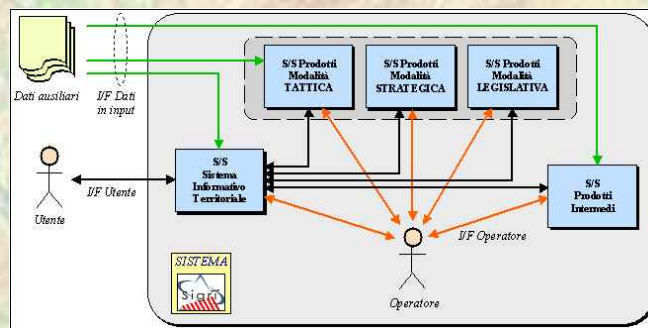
Dati ausiliari

I/F Dati in input

S/S Prodotti Modalità TATTICA

S/S Prodotti Modalità STRATEGICA

S/S Prodotti Modalità LEGISLATIVA

I/F Utente

Utente

S/S Sistema Informativo Territoriale

S/S Prodotti Intermedi

I/F Operatore

SISTEMA

Sigri

Operatore